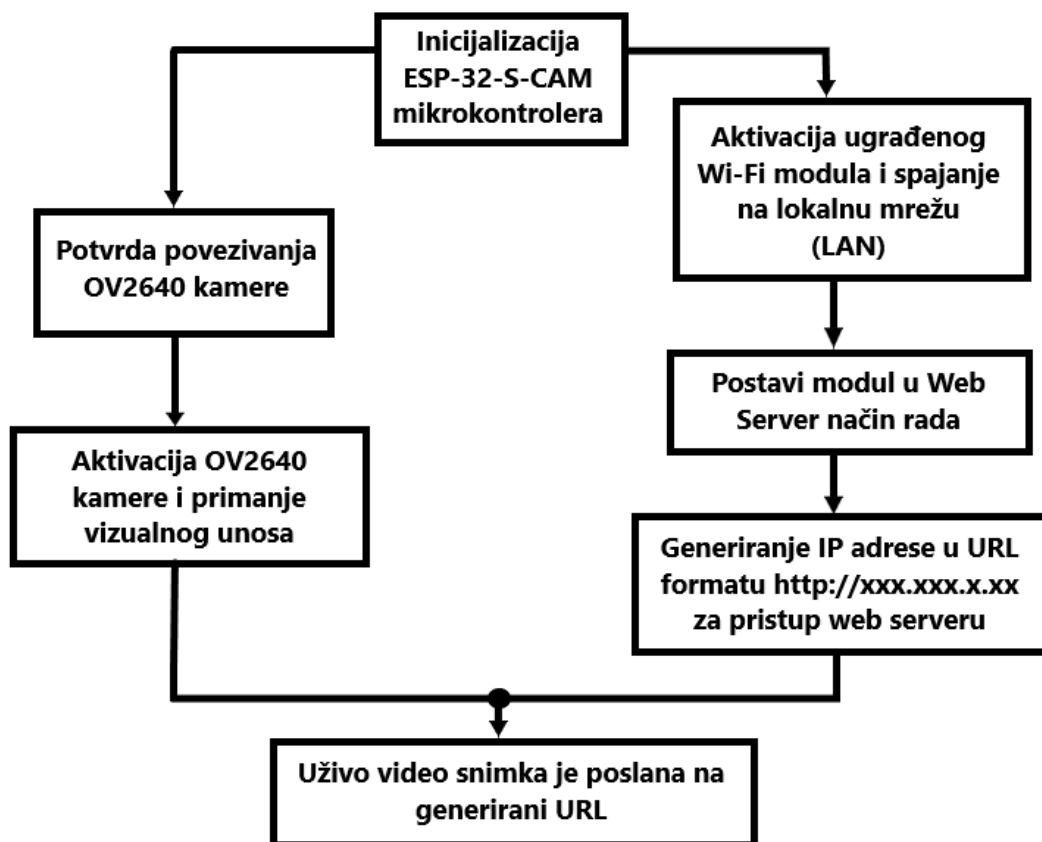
Inicijalizacija ESP-32-S-CAM mikrokontrolera

Potvrda povezivanja OV2640 kamere

Aktivacija OV2640 kamere i primanje vizualnog unosa

Aktivacija ugrađenog Wi-Fi modula i spajanje na lokalnu mrežu (LAN)

Postavi modul u Web Server način rada

Generiranje IP adrese u URL formatu http://xxx.xxx.x.xx za pristup web serveru

Uživo video snimka je poslana na generirani URL